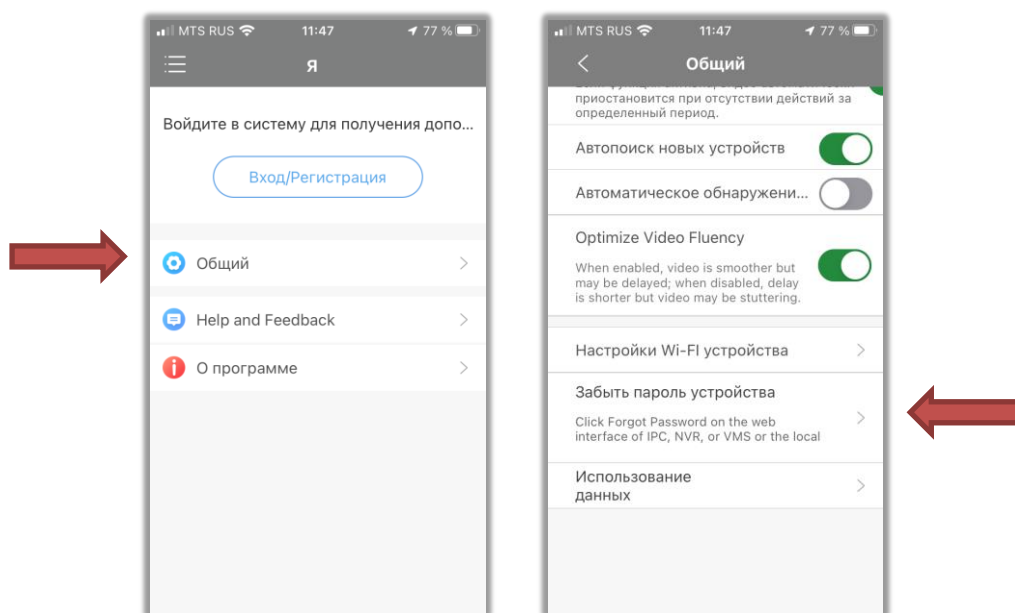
MTS RUS 11:47 77 %

Я

Войдите в систему для получения допо...

Вход/Регистрация

Общий

Help and Feedback

О программе

MTS RUS 11:47 77 %

Общий

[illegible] приостановится при отсутствии действий за определенный период.

Автопоиск новых устройств

Автоматическое обнаружени...

Optimize Video Fluency

When enabled, video is smoother but may be delayed; when disabled, delay is shorter but video may be stuttering.

Настройки Wi-Fi устройства

Забыть пароль устройства

Click Forgot Password on the web interface of IPC, NVR, or VMS or the local

Использование данных